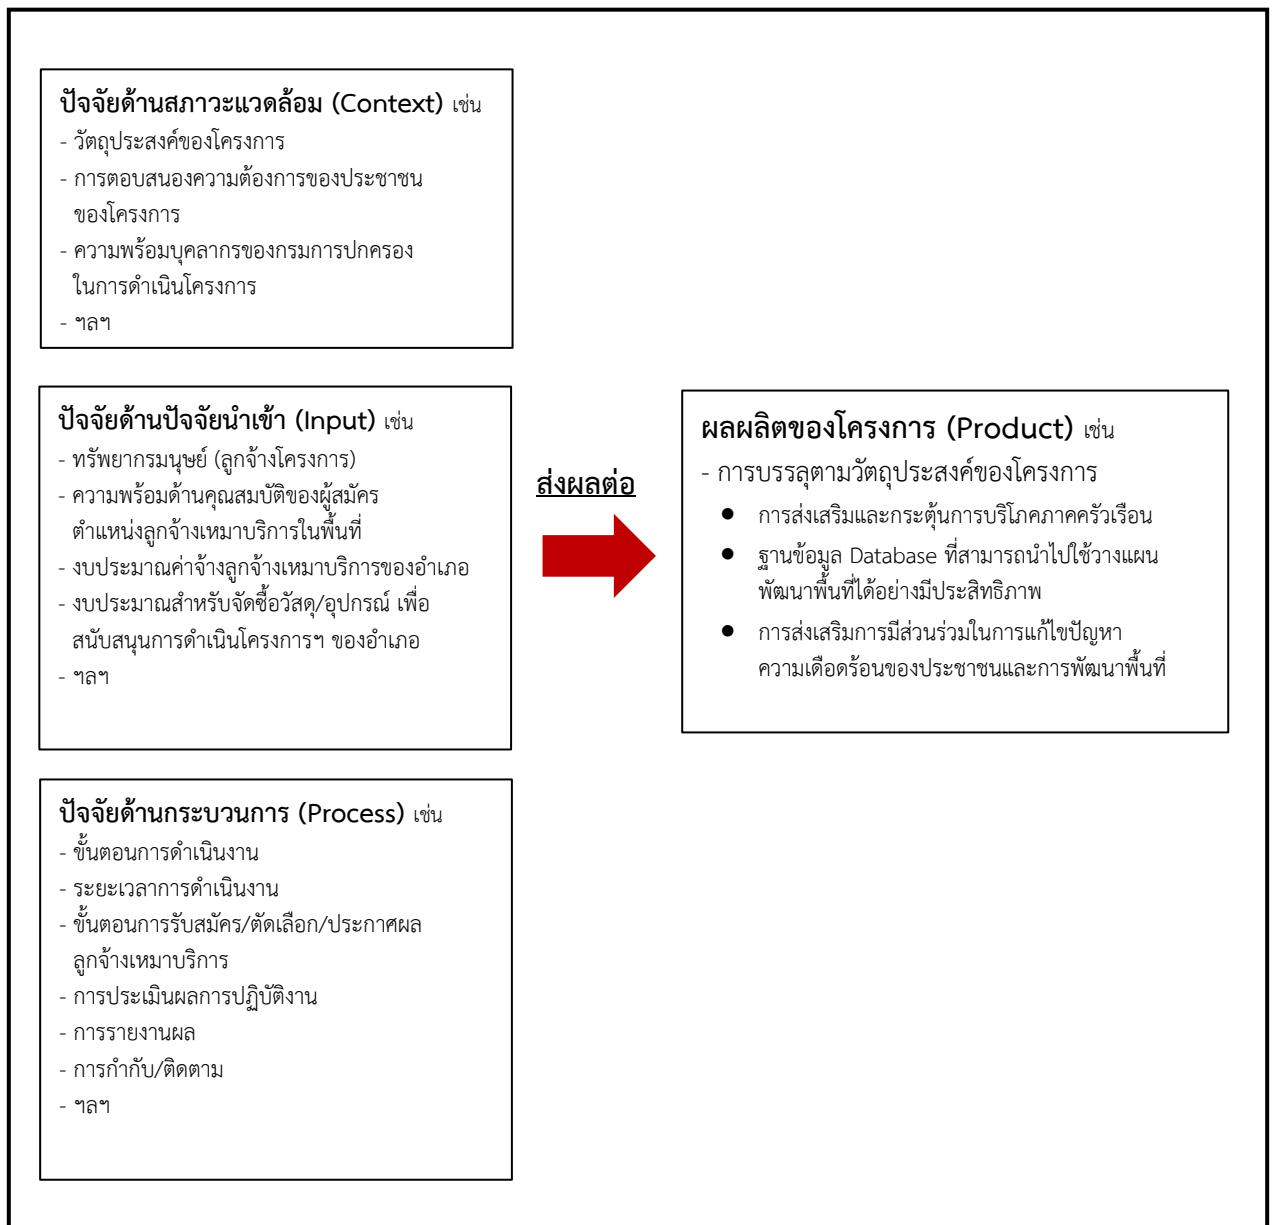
ปัจจัยด้านสภาวะแวดล้อม (Context) เช่น
- วัตถุประสงค์ของโครงการ
- การตอบสนองความต้องการของประชาชนของโครงการ
- ความพร้อมบุคลากรของกรมการปกครองในการดำเนินโครงการ
- ฯลฯ

ปัจจัยด้านปัจจัยนำเข้า (Input) เช่น
- ทรัพยากรมนุษย์ (ลูกจ้างโครงการ)
- ความพร้อมด้านคุณสมบัติของผู้สมัครตำแหน่งลูกจ้างเหมาบริการในพื้นที่
- งบประมาณค่าจ้างลูกจ้างเหมาบริการของอำเภอ
- งบประมาณสำหรับจัดซื้อวัสดุ/อุปกรณ์ เพื่อสนับสนุนการดำเนินโครงการฯ ของอำเภอ
- ฯลฯ

ปัจจัยด้านกระบวนการ (Process) เช่น
- ขั้นตอนการดำเนินงาน
- ระยะเวลาการดำเนินงาน
- ขั้นตอนการรับสมัคร/ตัดเลือก/ประกาศผลลูกจ้างเหมาบริการ
- การประเมินผลการปฏิบัติงาน
- การรายงานผล
- การกำกับ/ติดตาม
- ฯลฯ

ส่งผลต่อ

ผลผลิตของโครงการ (Product) เช่น
- การบรรลุตามวัตถุประสงค์ของโครงการ
- การส่งเสริมและกระตุ้นการบริโภคภาคครัวเรือน
- ฐานข้อมูล Database ที่สามารถนำไปใช้วางแผนพัฒนาพื้นที่ได้อย่างมีประสิทธิภาพ
- การส่งเสริมการมีส่วนร่วมในการแก้ไขปัญหาความเดือดร้อนของประชาชนและการพัฒนาพื้นที่